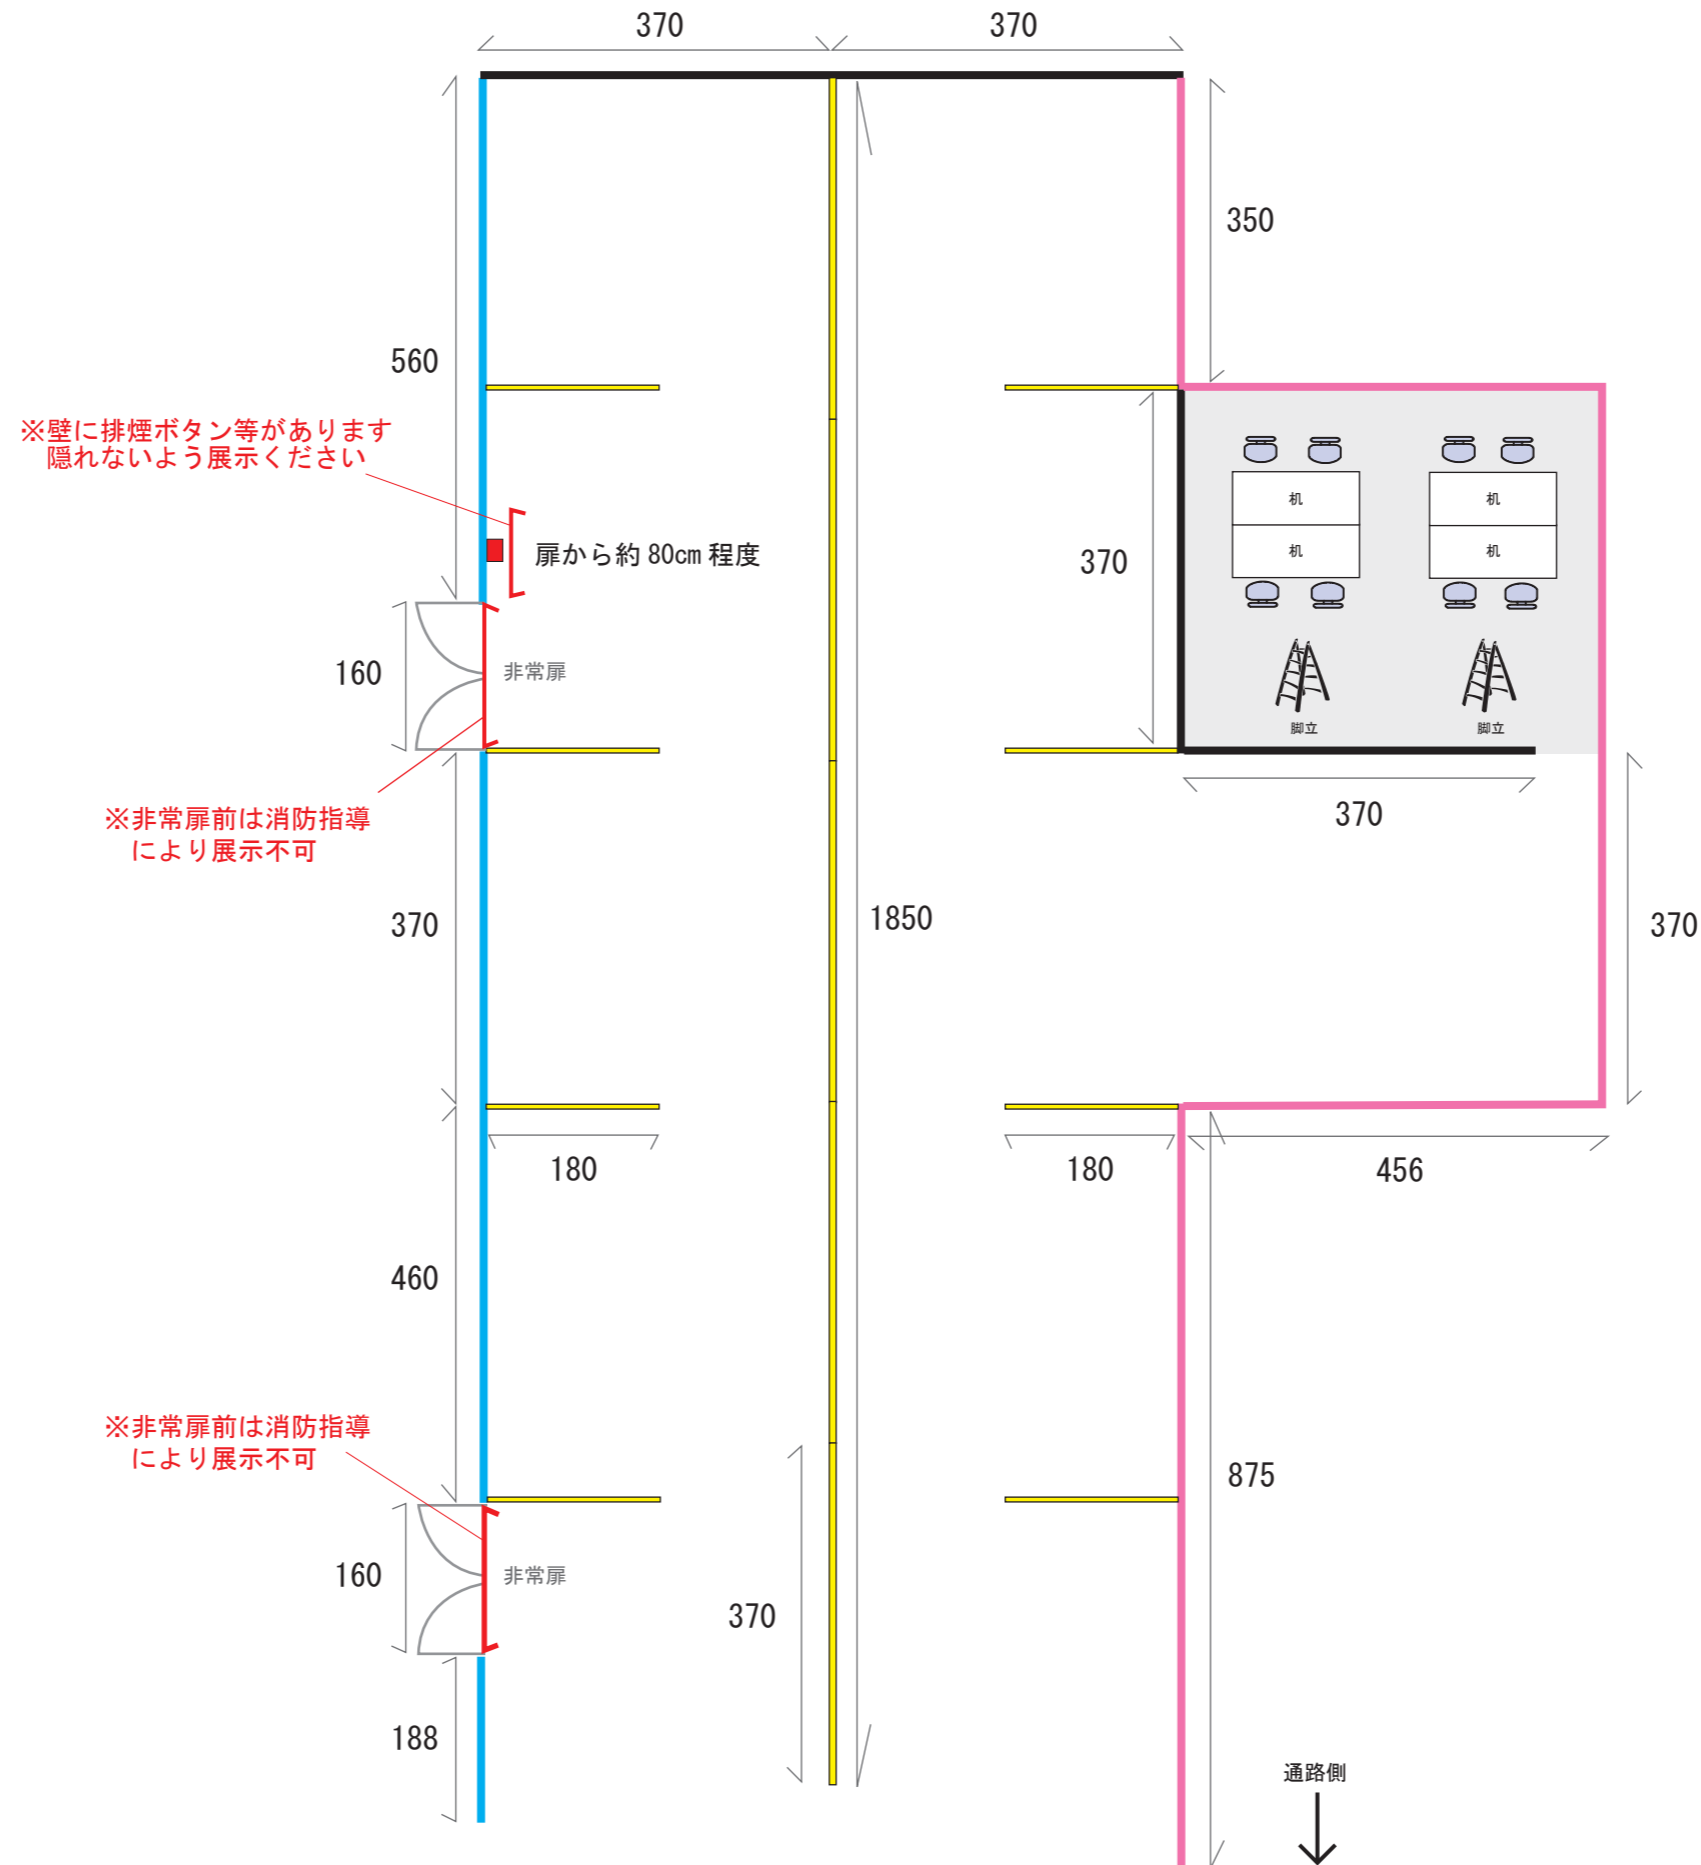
370
370
350
560
※壁に排煙ボタン等があります
隠れないよう展示ください
扉から約 80cm 程度
370
机
机
机
机
160
非常扉
脚立
脚立
370
※非常扉前は消防指導
により展示不可
370
1850
370
180
180
456
460
※非常扉前は消防指導
により展示不可
875
160
非常扉
370
188
通路側